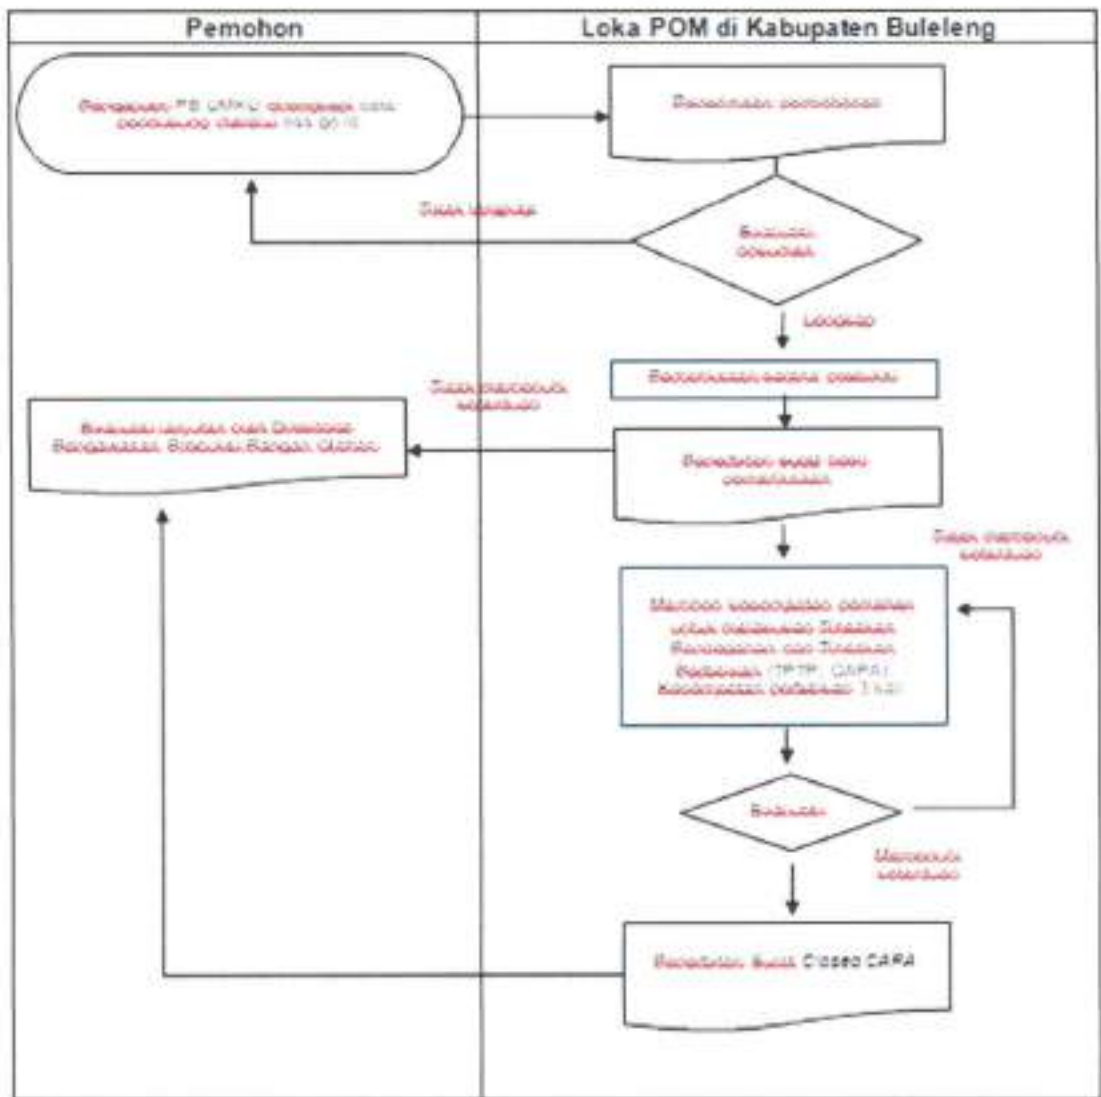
| Pemohon | Loka POM di Kabupaten Buleleng |
|---|---|

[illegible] PB UMKU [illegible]

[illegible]

Tidak lengkap

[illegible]

Lengkap

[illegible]

Tidak memenuhi ketentuan

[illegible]

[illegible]

Tidak memenuhi ketentuan

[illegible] (TPTP, CAPA) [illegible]

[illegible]

Memenuhi ketentuan

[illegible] Closed CAPA